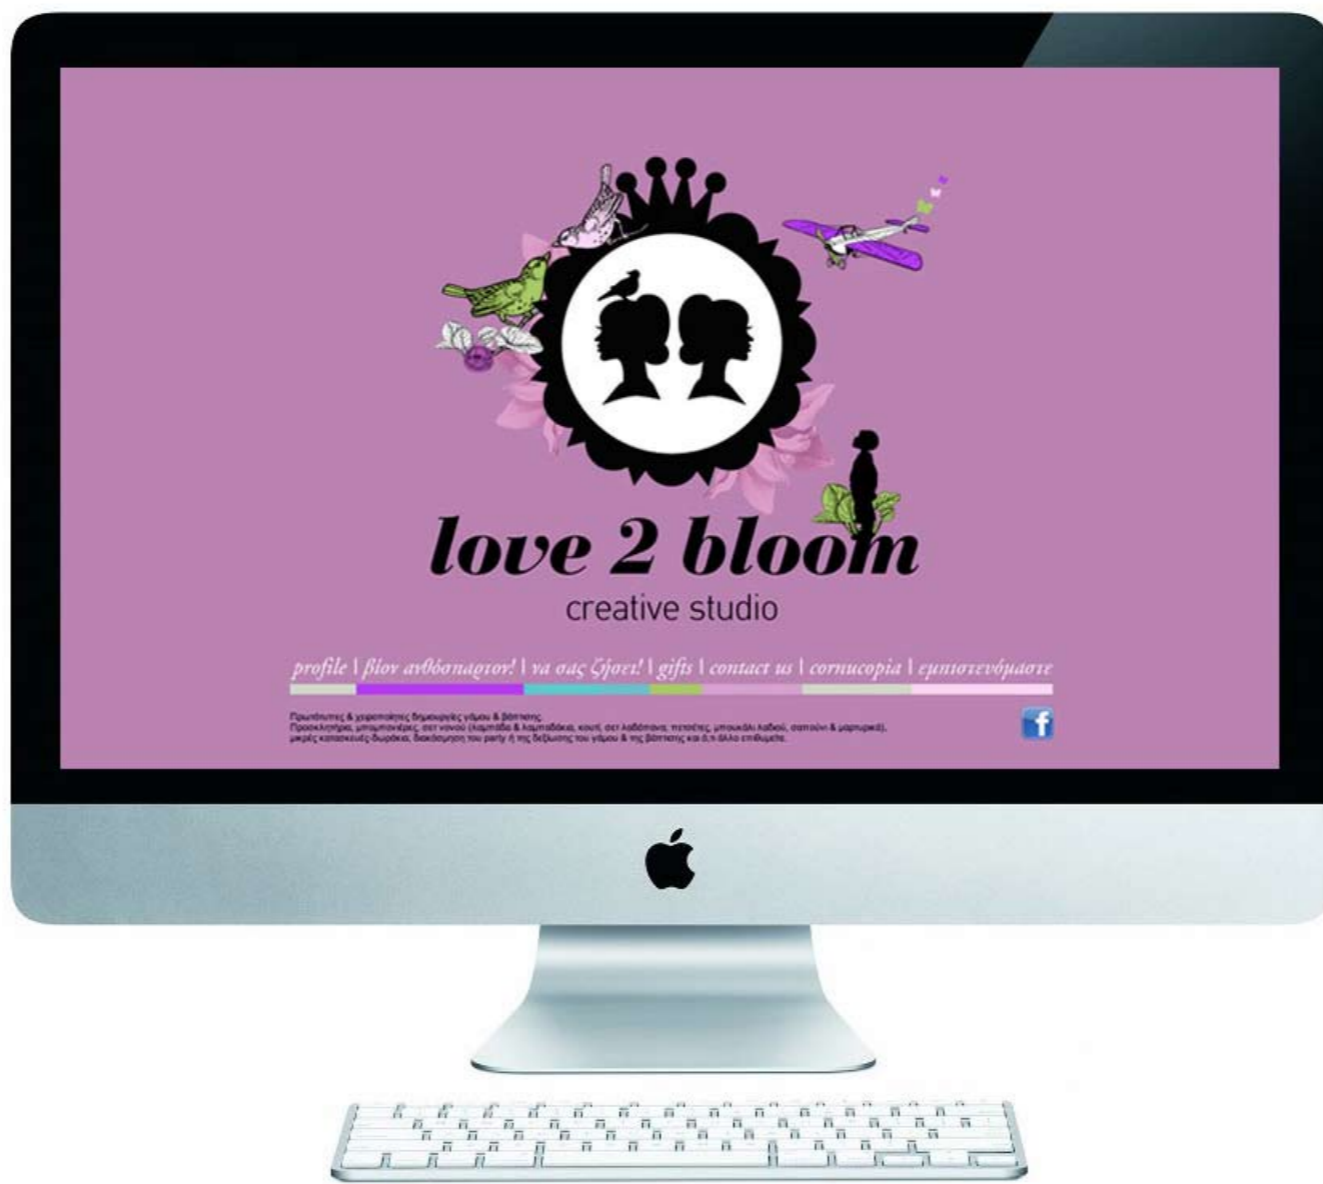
love 2 bloom
creative studio

profile | βίον ανθόσπαρτον! | να σας ζήσει! | gifts | contact us | cornucopia | εμπιστευόμαστε

Πρωτότυπες & χειροποίητες δημιουργίες γάμου & βάπτισης.
Προσκλητήρια, μπομπονιέρες, σετ νονού (λαμπάδα & λαμπαδάκια, κουτί, σετ λαδόπανα, πετσέτες, μπουκάλι λαδιού, σαπούνι & μαρτυρικά), μικρές κατασκευές-δωράκια, διακόσμηση του party ή της δεξίωσης του γάμου & της βάπτισης και ό,τι άλλο επιθυμείτε.

f